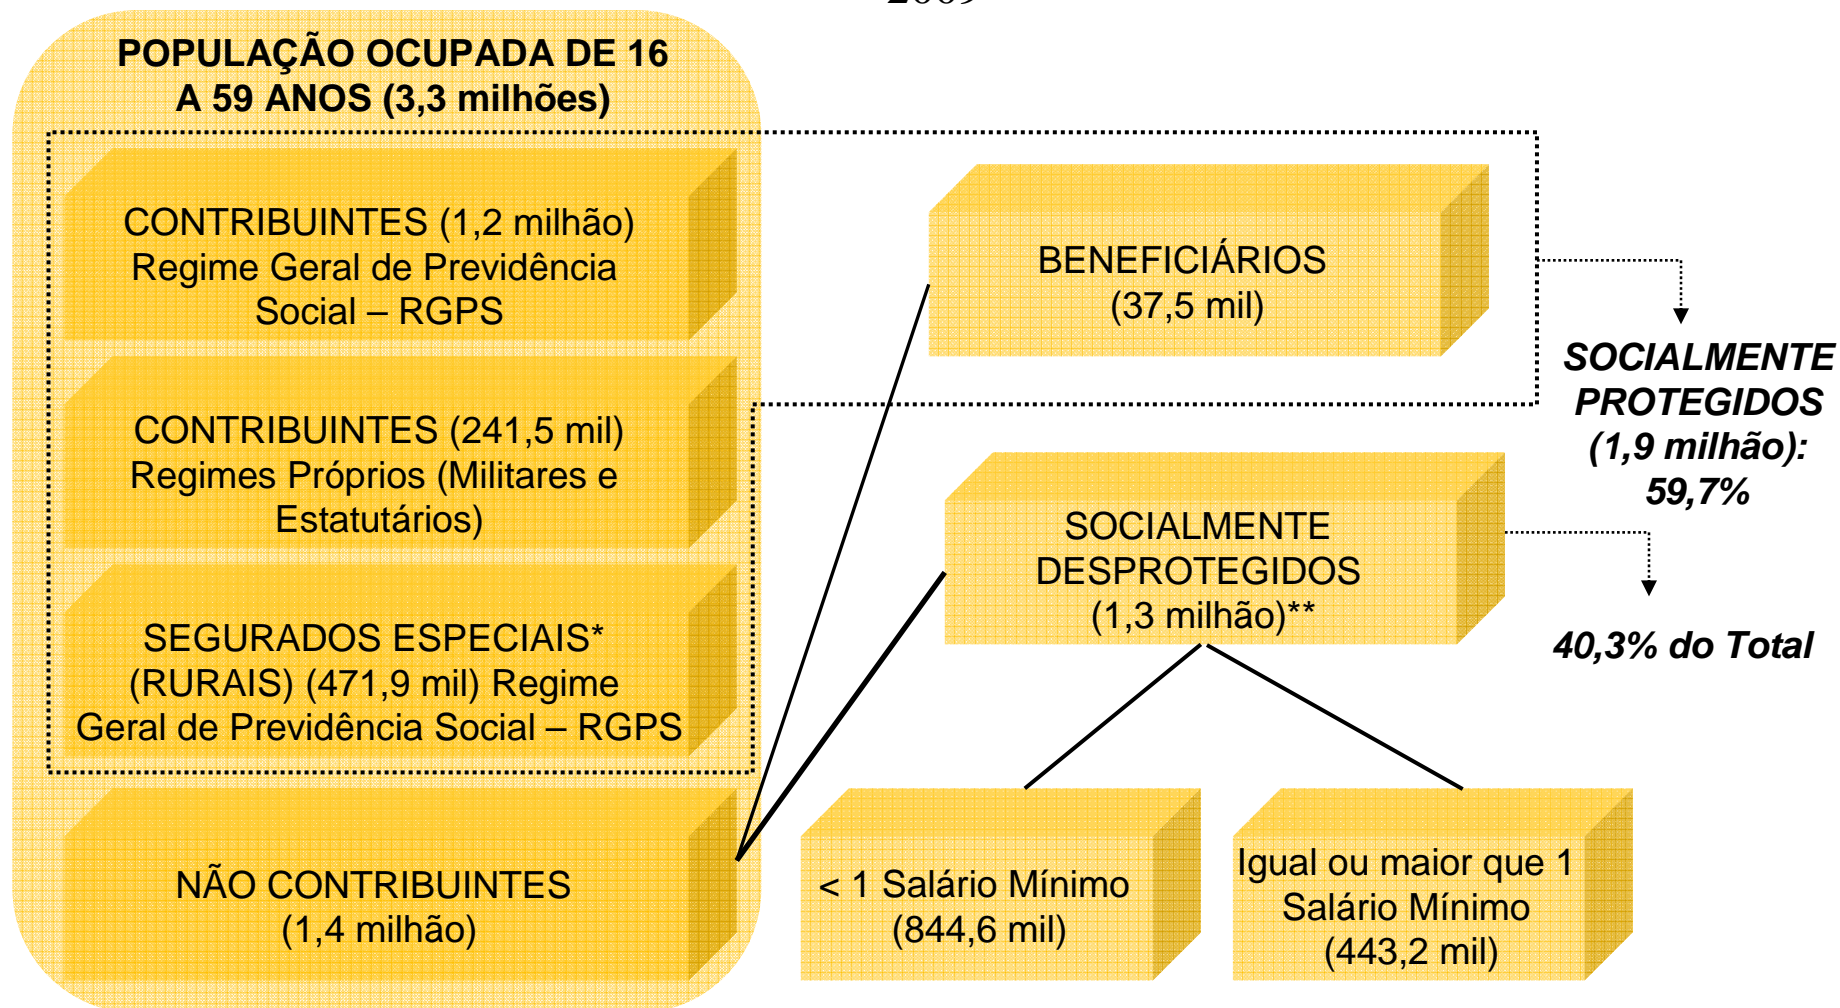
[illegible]

POPULAÇÃO OCUPADA DE 16 A 59 ANOS (3,3 milhões)

CONTRIBUINTES (1,2 milhão) Regime Geral de Previdência Social – RGPS

CONTRIBUINTES (241,5 mil) Regimes Próprios (Militares e Estatutários)

SEGURADOS ESPECIAIS* (RURAIS) (471,9 mil) Regime Geral de Previdência Social – RGPS

NÃO CONTRIBUINTES (1,4 milhão)

BENEFICIÁRIOS (37,5 mil)

SOCIALMENTE PROTEGIDOS (1,9 milhão): 59,7%

SOCIALMENTE DESPROTEGIDOS (1,3 milhão)**

40,3% do Total

< 1 Salário Mínimo (844,6 mil)

Igual ou maior que 1 Salário Mínimo (443,2 mil)